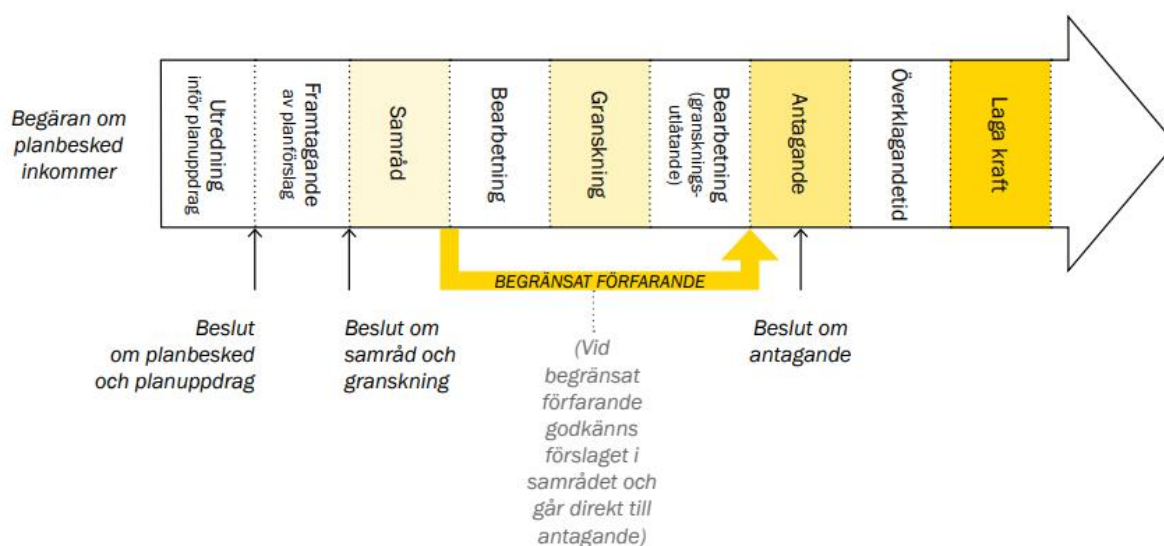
Begäran om planbesked inkommer

Utredning inför planuppdrag

Framtagande av planförslag

Samråd

Bearbetning

Granskning

Bearbetning (gransknings-utlåtande)

Antagande

Överklagandetid

Laga kraft

BEGRÄNSAT FÖRFARANDE

Beslut om planbesked och planuppdrag

Beslut om samråd och granskning

(Vid begränsat förfarande godkänns förslaget i samrådet och går direkt till antagande)

Beslut om antagande